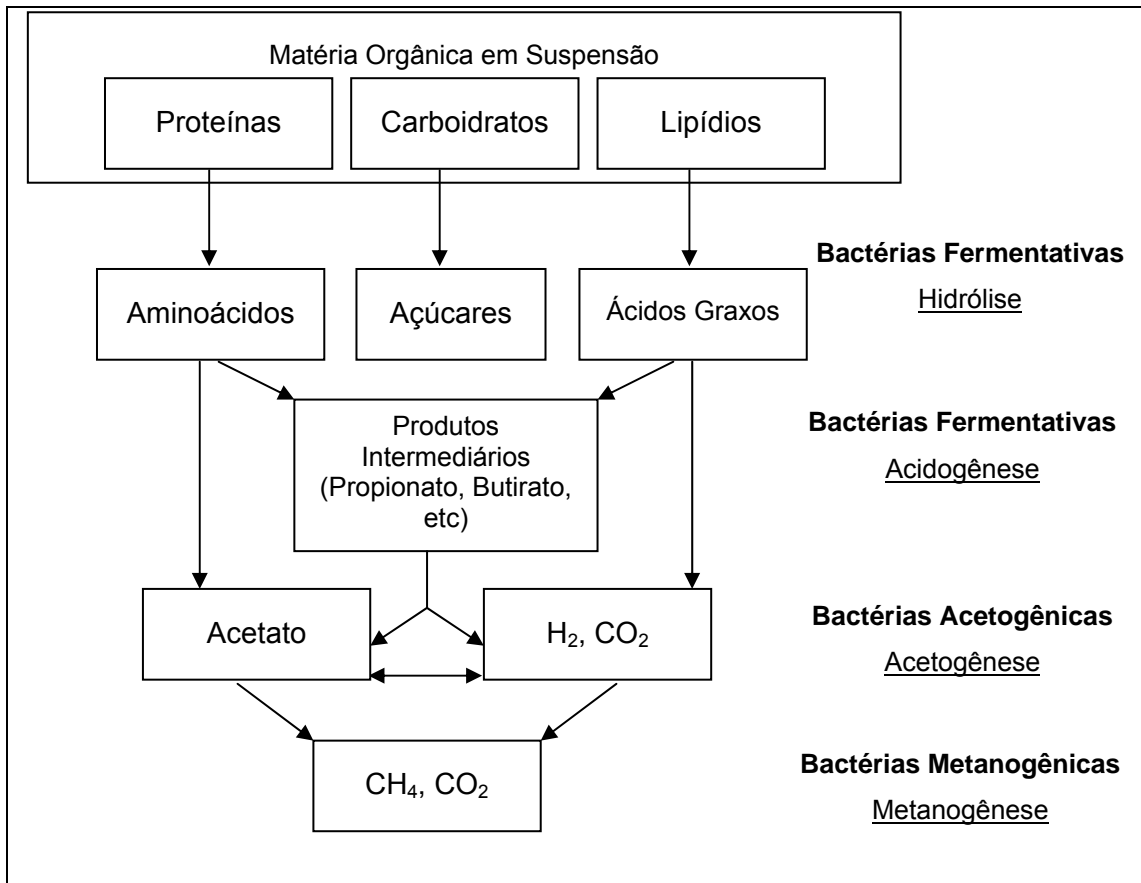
Matéria Orgânica em Suspensão

Proteínas

Carboidratos

Lipídios

Bactérias Fermentativas

Hidrólise

Aminoácidos

Açúcares

Ácidos Graxos

Produtos Intermediários (Propionato, Butirato, etc)

Bactérias Fermentativas

Acidogênese

Acetato

$H_2$, $CO_2$

Bactérias Acetogênicas

Acetogênese

$CH_4$, $CO_2$

Bactérias Metanogênicas

Metanogênese